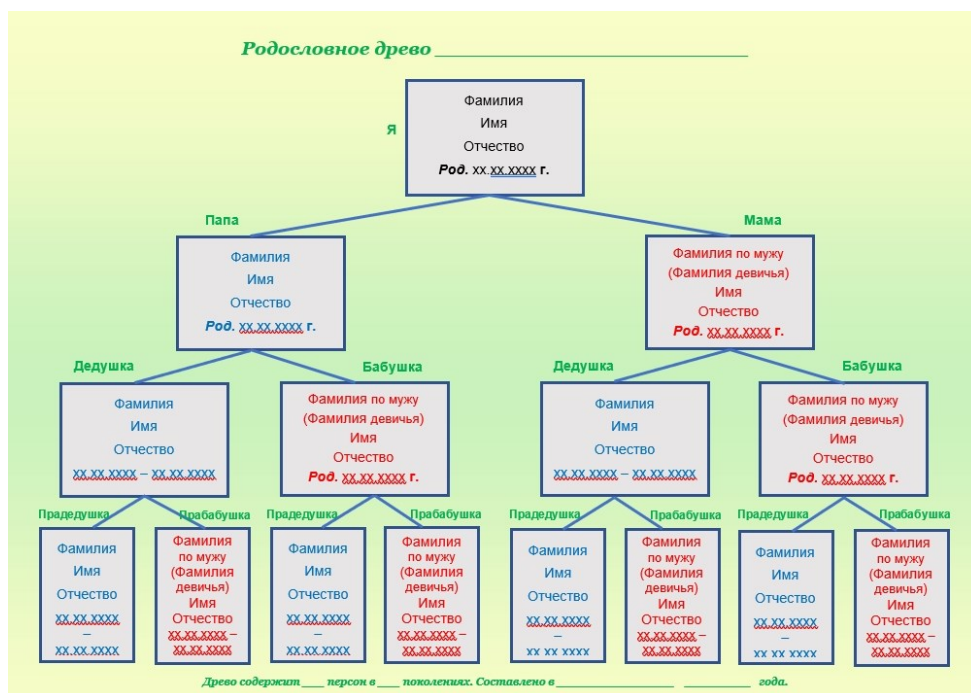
Родословное древо ____________________________

Я

Фамилия
Имя
Отчество
Род. хх.хх.хххх г.

Папа

Фамилия
Имя
Отчество
Род. хх.хх.хххх г.

Мама

Фамилия по мужу
(Фамилия девичья)
Имя
Отчество
Род. хх.хх.хххх г.

Дедушка

Фамилия
Имя
Отчество
хх.хх.хххх – хх.хх.хххх

Бабушка

Фамилия по мужу
(Фамилия девичья)
Имя
Отчество
Род. хх.хх.хххх г.

Дедушка

Фамилия
Имя
Отчество
хх.хх.хххх – хх.хх.хххх

Бабушка

Фамилия по мужу
(Фамилия девичья)
Имя
Отчество
Род. хх.хх.хххх г.

Прадедушка

Фамилия
Имя
Отчество
хх.хх.хххх
–
хх.хх.хххх

Прабабушка

Фамилия
по мужу
(Фамилия
девичья)
Имя
Отчество
хх.хх.хххх –
хх.хх.хххх

Прадедушка

Фамилия
Имя
Отчество
хх.хх.хххх
–
хх.хх.хххх

Прабабушка

Фамилия
по мужу
(Фамилия
девичья)
Имя
Отчество
хх.хх.хххх –
хх.хх.хххх

Прадедушка

Фамилия
Имя
Отчество
хх.хх.хххх
–
хх.хх.хххх

Прабабушка

Фамилия
по мужу
(Фамилия
девичья)
Имя
Отчество
хх.хх.хххх –
хх.хх.хххх

Прадедушка

Фамилия
Имя
Отчество
хх.хх.хххх
–
хх.хх.хххх

Прабабушка

Фамилия
по мужу
(Фамилия
девичья)
Имя
Отчество
хх.хх.хххх –
хх.хх.хххх

Древо содержит ___ персон в ___ поколениях. Составлено в ________________ _________ года.